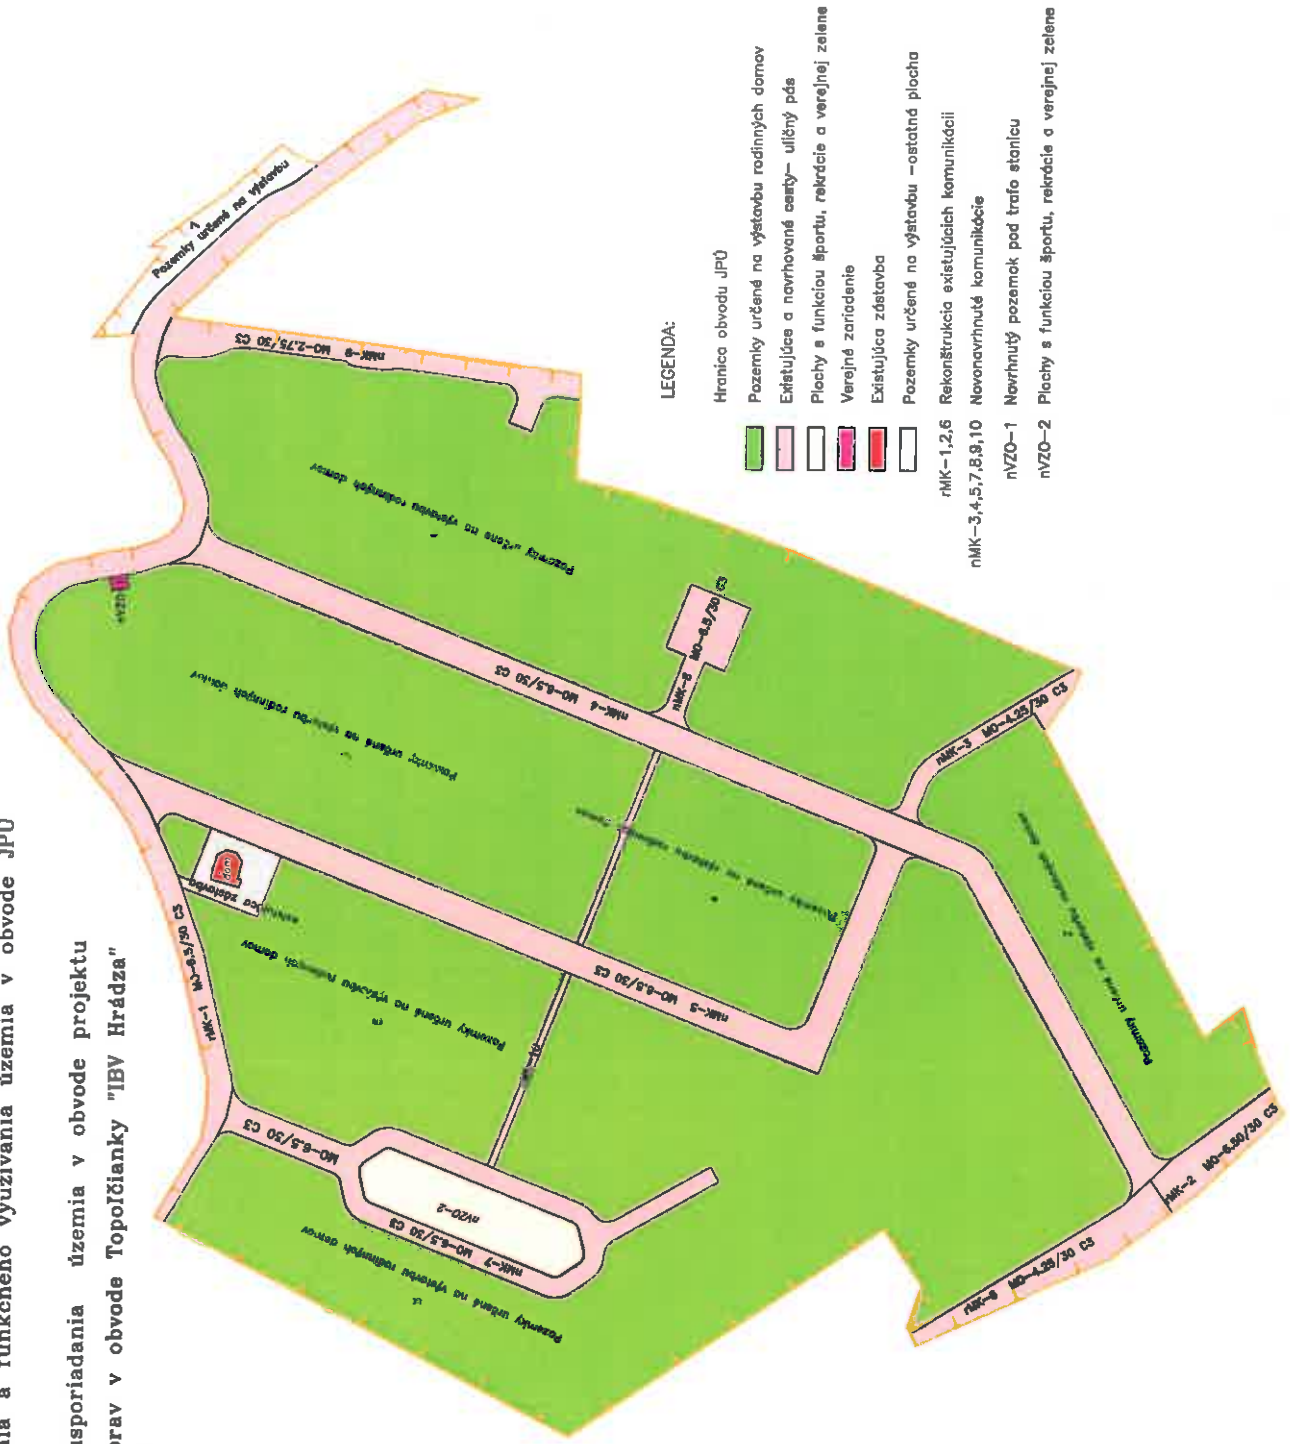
...ia a funkčného využívania územia v obvode JPÚ

...usporiadania územia v obvode projektu

...prav v obvode Topoľčianky "IBV Hrádza"

LEGENDA:

Hranica obvodu JPÚ

Pozemky určené na výstavbu rodinných domov

Existujúce a navrhované cesty- uličný pás

Plochy s funkciou športu, rekrácie a verejnej zelene

Verejné zariadenie

Existujúca zástavba

Pozemky určené na výstavbu -ostatná plocha

rMK-1,2,6 Rekonštrukcia existujúcich komunikácii

nMK-3,4,5,7,8,9,10 Novonavrhnuté komunikácie

nVZO-1 Navrhnutý pozemok pod trafo stanicu

nVZO-2 Plochy s funkciou športu, rekrácie a verejnej zelene

Pozemky určené na výstavbu

nMK-9 MO-2,75/30 C3

Pozemky určené na výstavbu rodinných domov

nVZO-1

nMK-4 MO-6,5/30 C3

nMK-8 MO-6,5/30 C3

Pozemky určené na výstavbu rodinných domov

nMK-3 MO-4,25/30 C3

Pozemky určené na výstavbu rodinných domov

Pozemky určené na výstavbu rodinných domov

existujúca zástavba

rMK-1 MO-6,5/30 C3

Pozemky určené na výstavbu rodinných domov

nMK-5 MO-6,5/30 C3

MO-6,5/30 C3

nVZO-2

nMK-7 MO-6,5/30 C3

Pozemky určené na výstavbu rodinných domov

rMK-2 MO-6,50/30 C3

rMK-6 MO-4,25/30 C3